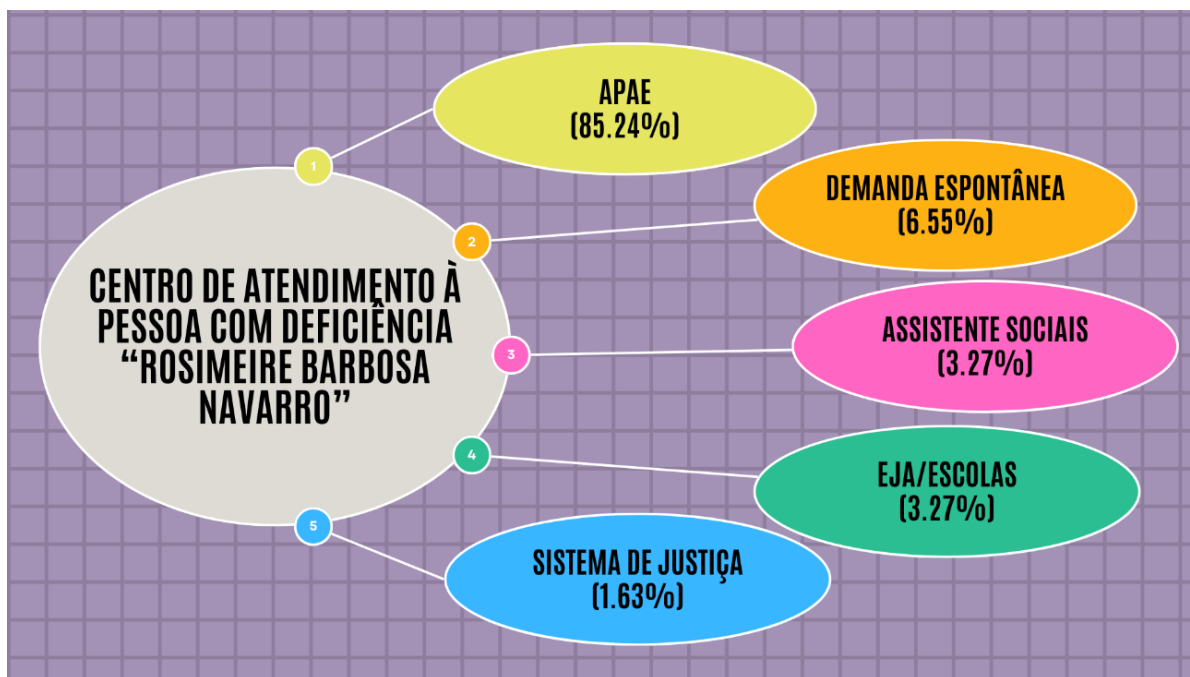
CENTRO DE ATENDIMENTO À PESSOA COM DEFICIÊNCIA “ROSIMEIRE BARBOSA NAVARRO”

1

APAE (85.24%)

2

DEMANDA ESPONTÂNEA (6.55%)

3

ASSISTENTE SOCIAIS (3.27%)

4

EJA/ESCOLAS (3.27%)

5

SISTEMA DE JUSTIÇA (1.63%)